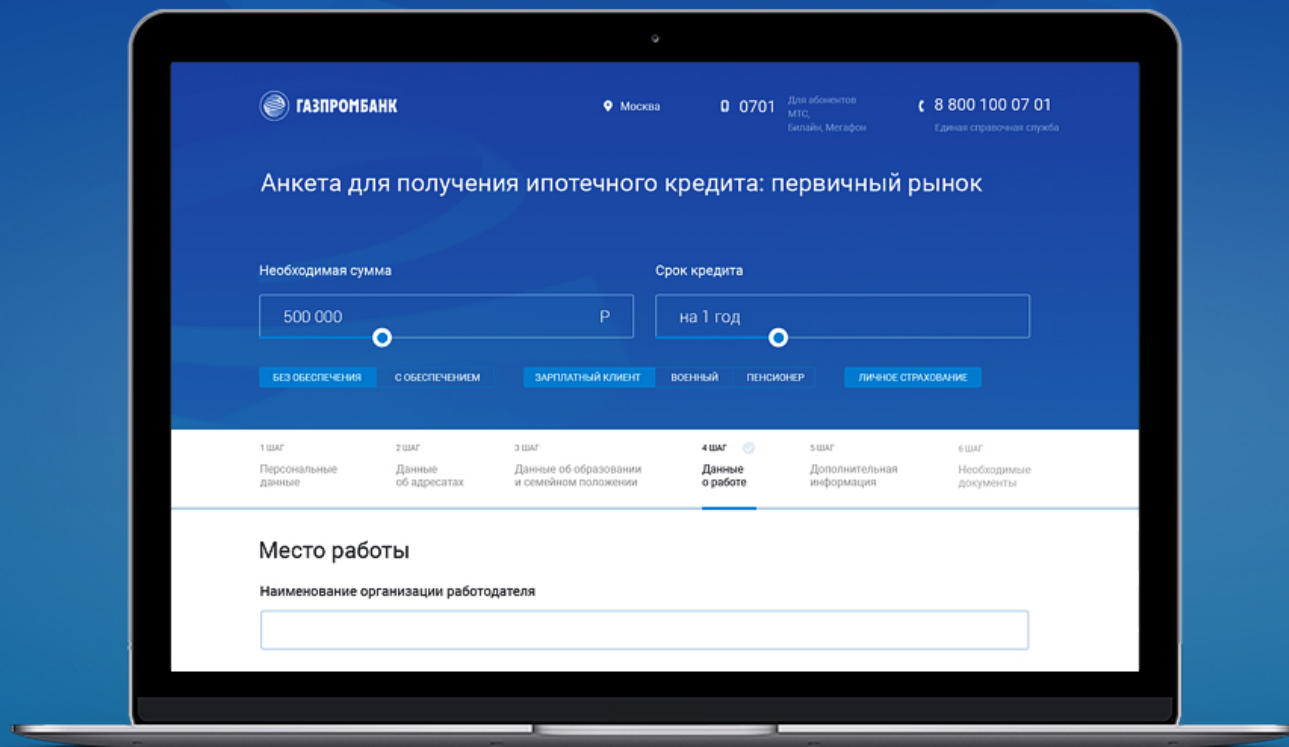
ГАЗПРОМБАНК

Москва

0701 Для абонентов МТС, Билайн, Мегафон

8 800 100 07 01 Единая справочная служба

Анкета для получения ипотечного кредита: первичный рынок

Необходимая сумма

500 000 Р

Срок кредита

на 1 год

БЕЗ ОБЕСПЕЧЕНИЯ С ОБЕСПЕЧЕНИЕМ ЗАРПЛАТНЫЙ КЛИЕНТ ВОЕННЫЙ ПЕНСИОНЕР ЛИЧНОЕ СТРАХОВАНИЕ

1 ШАГ Персональные данные

2 ШАГ Данные об адресатах

3 ШАГ Данные об образовании и семейном положении

4 ШАГ Данные о работе

5 ШАГ Дополнительная информация

6 ШАГ Необходимые документы

Место работы

Наименование организации работодателя